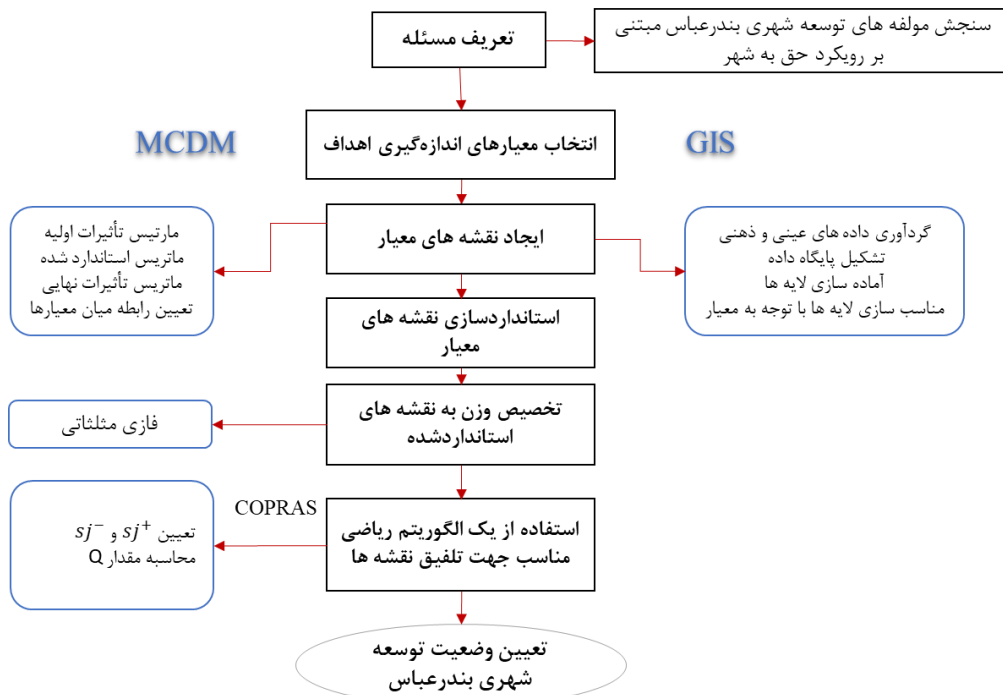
تعریف مسئله

سنجش مولفه های توسعه شهری بندرعباس مبتنی بر رویکرد حق به شهر

MCDM

GIS

انتخاب معیارهای اندازه‌گیری اهداف

ایجاد نقشه های معیار

مارتیس تأثیرات اولیه
ماتریس استاندارد شده
ماتریس تأثیرات نهایی
تعیین رابطه میان معیارها

گردآوری داده های عینی و ذهنی
تشکیل پایگاه داده
آماده سازی لایه ها
مناسب سازی لایه ها با توجه به معیار

استانداردسازی نقشه های معیار

تخصیص وزن به نقشه های استانداردشده

فازی مثلثاتی

COPRAS

تعیین $sj^+$ و $sj^-$
محاسبه مقدار Q

استفاده از یک الگوریتم ریاضی مناسب جهت تلفیق نقشه ها

تعیین وضعیت توسعه شهری بندرعباس